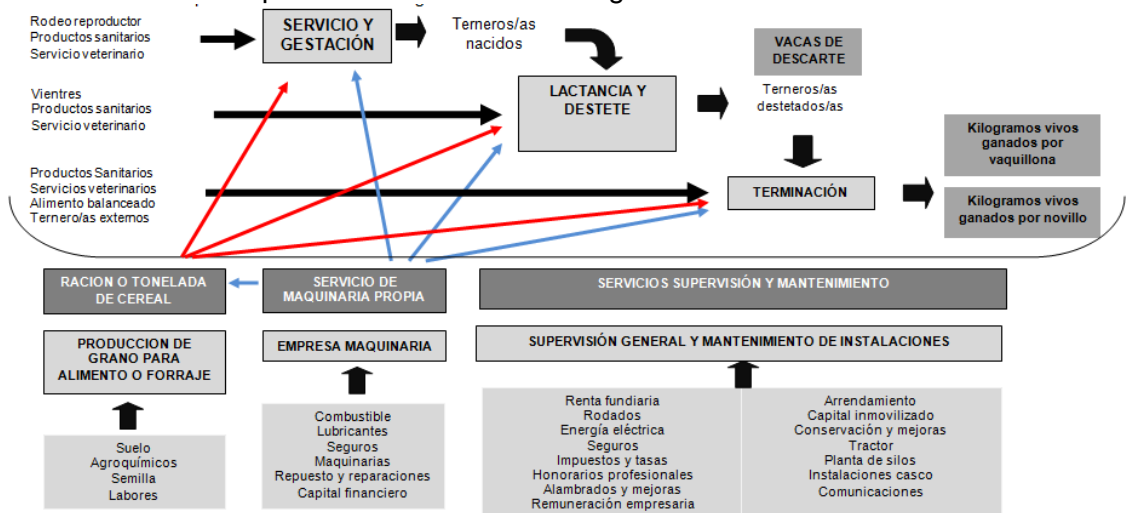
Rodeo reproductor
Productos sanitarios
Servicio veterinario

SERVICIO Y GESTACIÓN

Terneros/as nacidos

VACAS DE DESCARTE

Vientres
Productos sanitarios
Servicio veterinario

LACTANCIA Y DESTETE

Terneros/as destetados/as

Kilogramos vivos ganados por vaquillona

Productos Sanitarios
Servicios veterinarios
Alimento balanceado
Ternero/as externos

TERMINACIÓN

Kilogramos vivos ganados por novillo

RACION O TONELADA DE CEREAL

SERVICIO DE MAQUINARIA PROPIA

SERVICIOS SUPERVISIÓN Y MANTENIMIENTO

PRODUCCION DE GRANO PARA ALIMENTO O FORRAJE

EMPRESA MAQUINARIA

SUPERVISIÓN GENERAL Y MANTENIMIENTO DE INSTALACIONES

Suelo
Agroquímicos
Semilla
Labores

Combustible
Lubricantes
Seguros
Maquinarias
Repuesto y reparaciones
Capital financiero

Renta fundiaria
Rodados
Energía eléctrica
Seguros
Impuestos y tasas
Honorarios profesionales
Alambrados y mejoras
Remuneración empresaria

Arrendamiento
Capital inmovilizado
Conservación y mejoras
Tractor
Planta de silos
Instalaciones casco
Comunicaciones